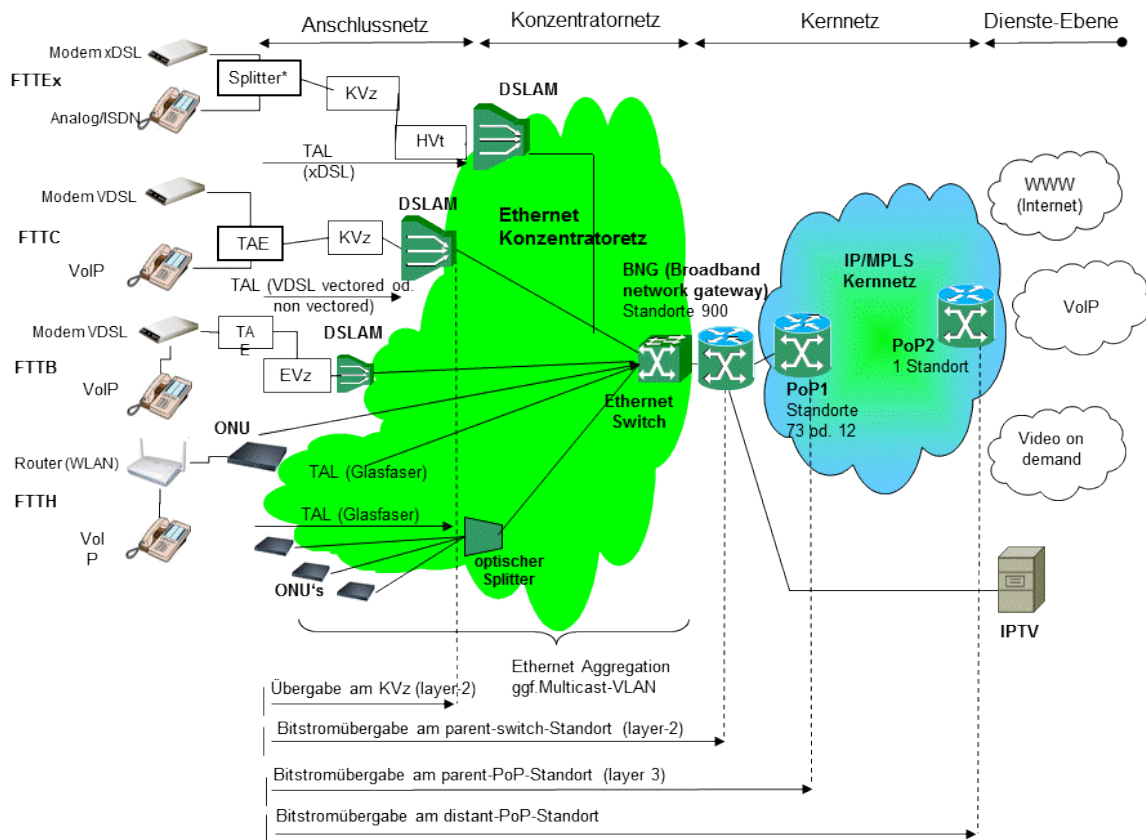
Anschlussnetz

Konzentratornetz

Kernnetz

Dienste-Ebene

Modem xDSL

FTTEx

Splitter*

Analog/ISDN

KVz

DSLAM

HVt

TAL (xDSL)

Modem VDSL

DSLAM

Ethernet Konzentratoretz

FTTC

TAE

KVz

VoIP

TAL (VDSL vectored od. non vectored)

BNG (Broadband network gateway) Standorte 900

IP/MPLS Kernnetz

WWW (Internet)

VoIP

Modem VDSL

TA E

DSLAM

FTTB

EVz

VoIP

PoP2 1 Standort

Ethernet Switch

PoP1 Standorte 73 od. 12

ONU

Router (WLAN)

TAL (Glasfaser)

Video on demand

FTTH

TAL (Glasfaser)

Vol P

optischer Splitter

ONU's

IPTV

Ethernet Aggregation ggf.Multicast-VLAN

Übergabe am KVz (layer-2)

Bitstromübergabe am parent-switch-Standort (layer-2)

Bitstromübergabe am parent-PoP-Standort (layer 3)

Bitstromübergabe am distant-PoP-Standort